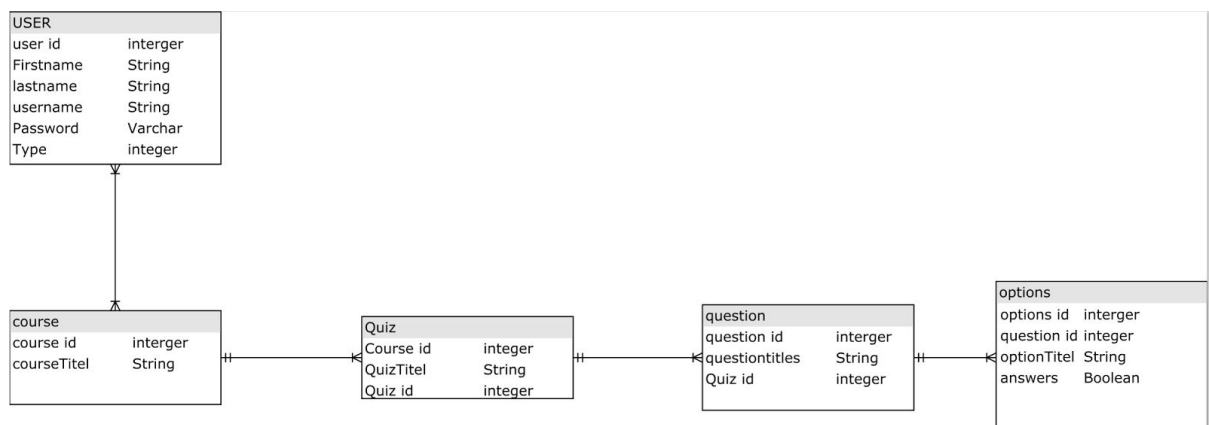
| USER | |
|---|---|
| user id | interger |
| Firstname | String |
| lastname | String |
| username | String |
| Password | Varchar |
| Type | integer |

| course | |
|---|---|
| course id | interger |
| courseTitel | String |

| Quiz | |
|---|---|
| Course id | integer |
| QuizTitel | String |
| Quiz id | integer |

| question | |
|---|---|
| question id | interger |
| questiontitles | String |
| Quiz id | integer |

| options | |
|---|---|
| options id | interger |
| question id | integer |
| optionTitel | String |
| answers | Boolean |